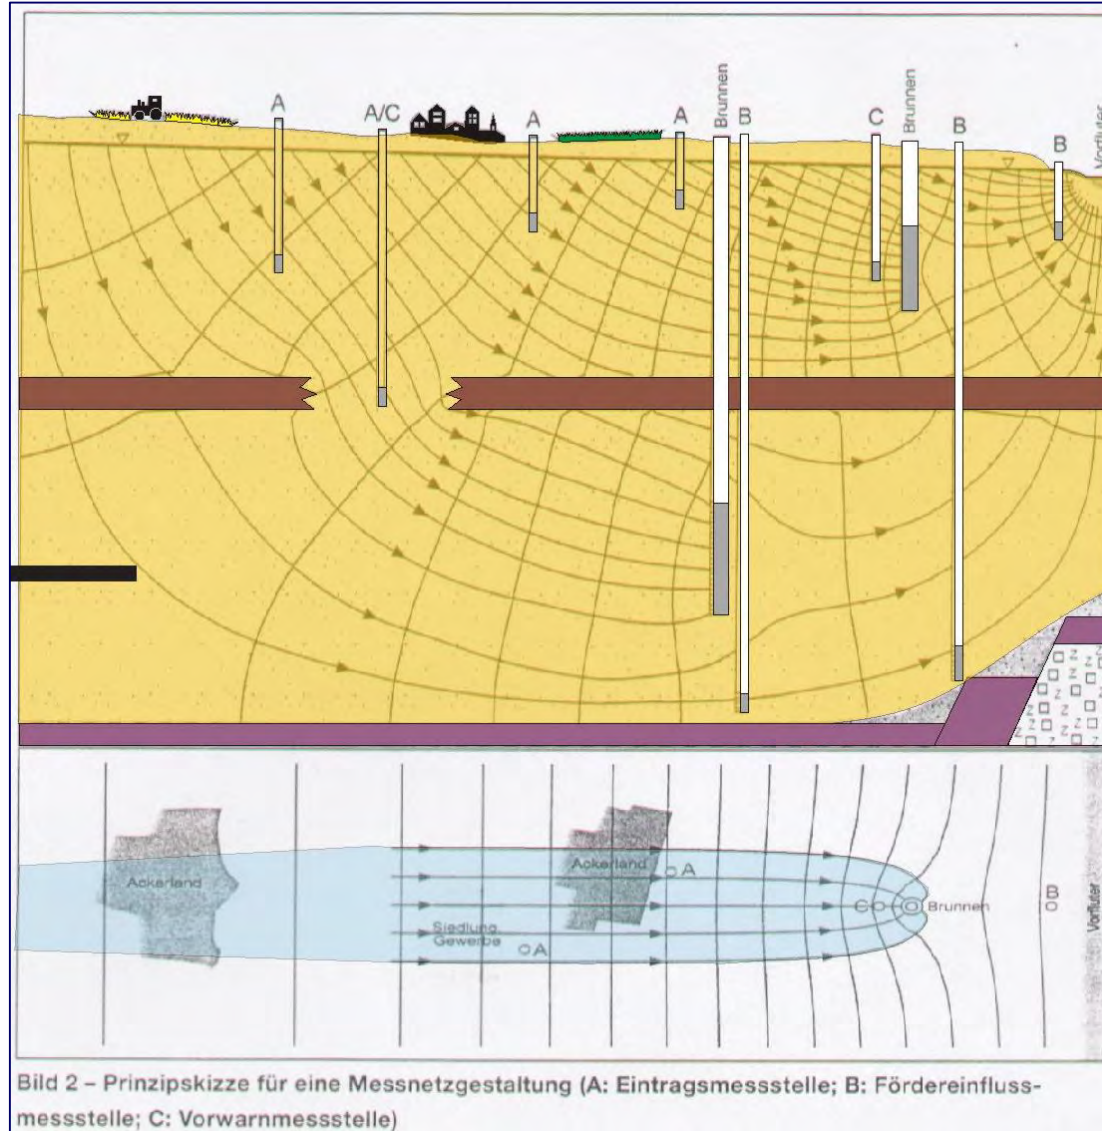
A A/C A A Brunnen B C Brunnen B B Vorfluter

Ackerland

Ackerland A

Siedlung Gewerbe A

C C Brunnen

B

Vorfluter

Bild 2 – Prinzipskizze für eine Messnetzgestaltung (A: Eintragsmessstelle; B: Fördereinflussmessstelle; C: Vorwarnmessstelle)